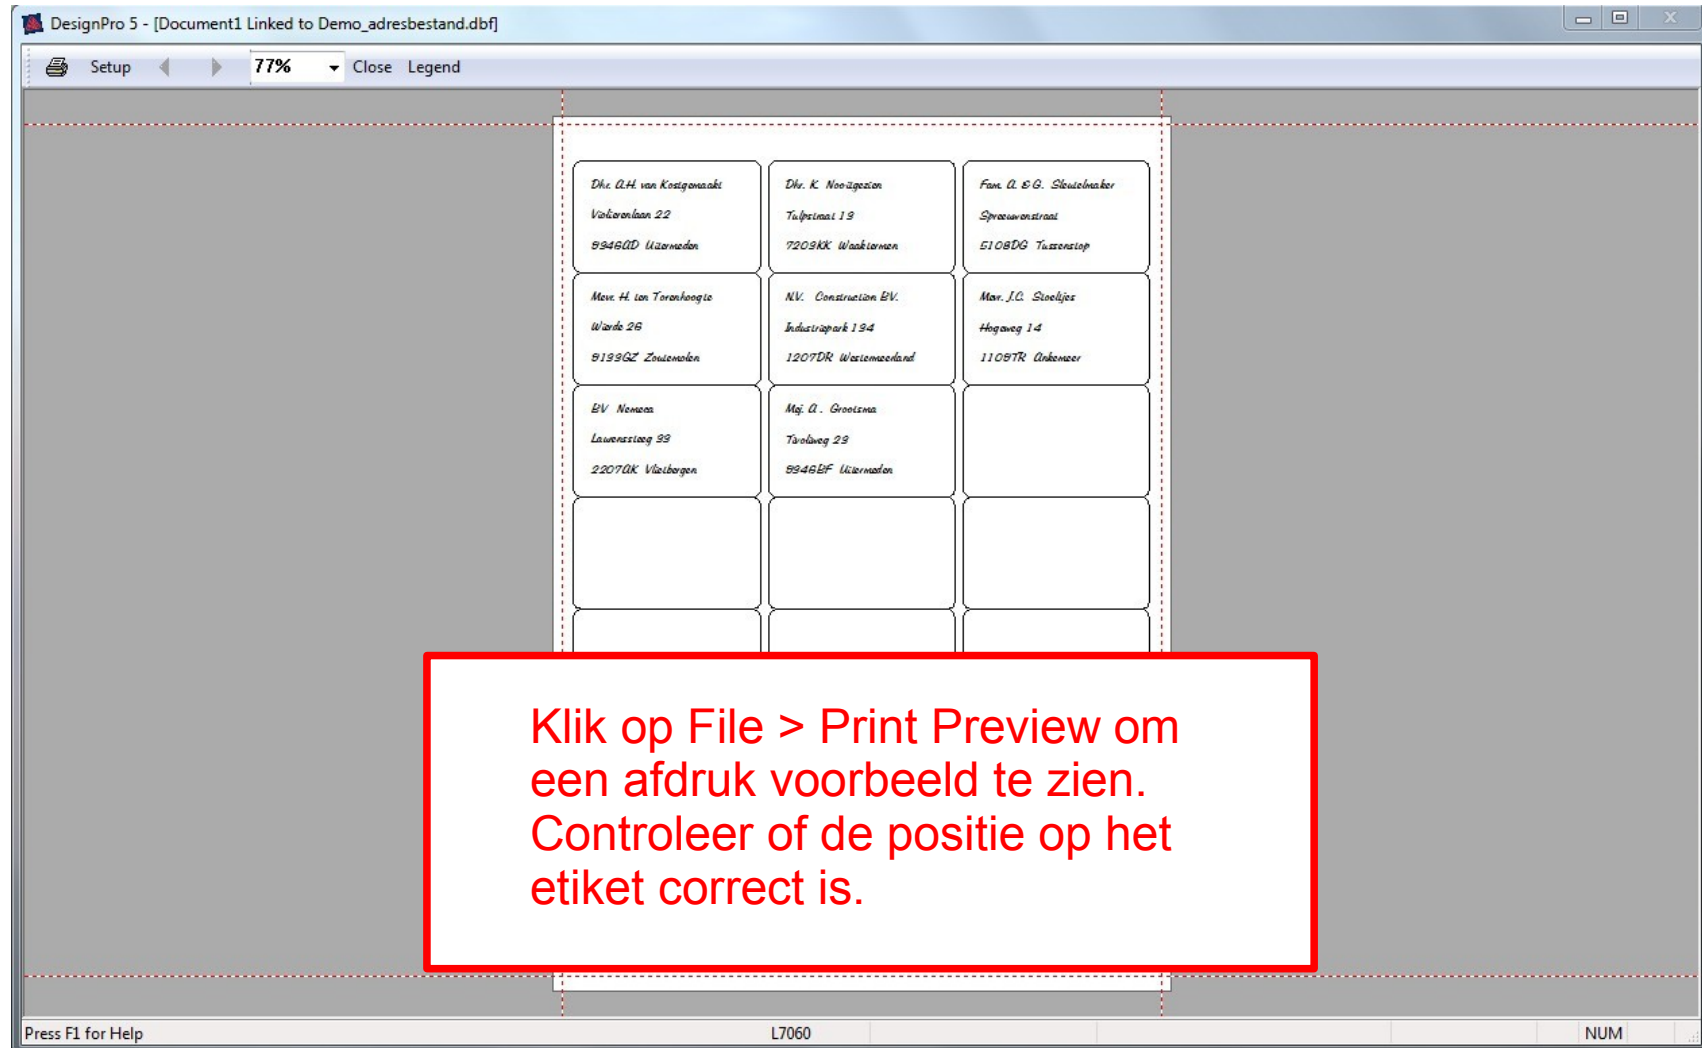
DesignPro 5 - [Document1 Linked to Demo_adresbestand.dbf]

Setup 77% Close Legend

Dhr. A.H. van Kosigenaakt
Valkerenlaan 22
8946AD Uitermeden

Dhr. K. Nooägezien
Tulpstraat 19
7209KK Waakiermen

Fam. A. & G. Sleutelmaker
Spreeuwenstraat
5108DG Tussenstop

Mevr. H. ten Torenhoogte
Warde 26
8193GZ Zoutemolen

N.V. Construction BV.
Industriepark 194
1207DR Westemeedland

Mevr. J.C. Stoeltjes
Hogeweg 14
1109TR Ankemeer

BV Nemesa
Lauwerssteeg 33
2207AK Vlietbergen

Maj. A. Grootsma
Tivoliweg 29
8946BF Uitermeden

Klik op File > Print Preview om een afdruk voorbeeld te zien. Controleer of de positie op het etiket correct is.

Press F1 for Help
L7060
NUM